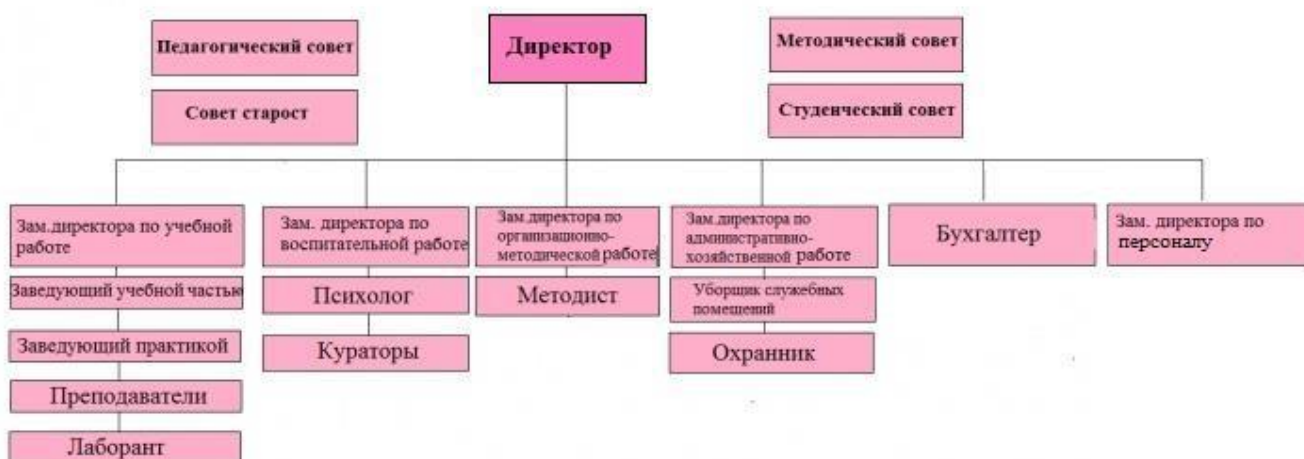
Педагогический совет

Директор

Методический совет

Совет старост

Студенческий совет

Зам.директора по учебной работе

Заведующий учебной частью

Заведующий практикой

Преподаватели

Лаборант

Зам. директора по воспитательной работе

Психолог

Кураторы

Зам.директора по организационно-методической работе

Методист

Зам.директора по административно-хозяйственной работе

Уборщик служебных помещений

Охранник

Бухгалтер

Зам. директора по персоналу